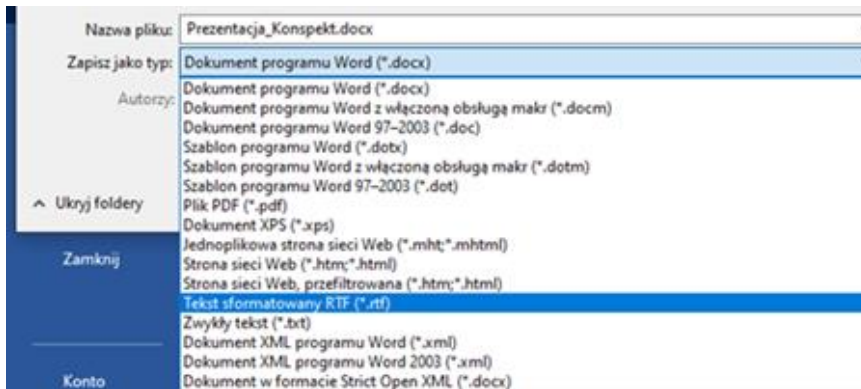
Nazwa pliku: Prezentacja_Konspekt.docx

Zapisz jako typ: Dokument programu Word (*.docx)

Autorzy:

Dokument programu Word (*.docx)
Dokument programu Word z włączoną obsługą makr (*.docm)
Dokument programu Word 97–2003 (*.doc)
Szablon programu Word (*.dotx)
Szablon programu Word z włączoną obsługą makr (*.dotm)
Szablon programu Word 97–2003 (*.dot)
Plik PDF (*.pdf)
Dokument XPS (*.xps)
Jednoplikowa strona sieci Web (*.mht;*.mhtml)
Strona sieci Web (*.htm;*.html)
Strona sieci Web, przefiltrowana (*.htm;*.html)
Tekst sformatowany RTF (*.rtf)
Zwykły tekst (*.txt)
Dokument XML programu Word (*.xml)
Dokument XML programu Word 2003 (*.xml)
Dokument w formacie Strict Open XML (*.docx)

^ Ukryj foldery

Zamknij

Konto